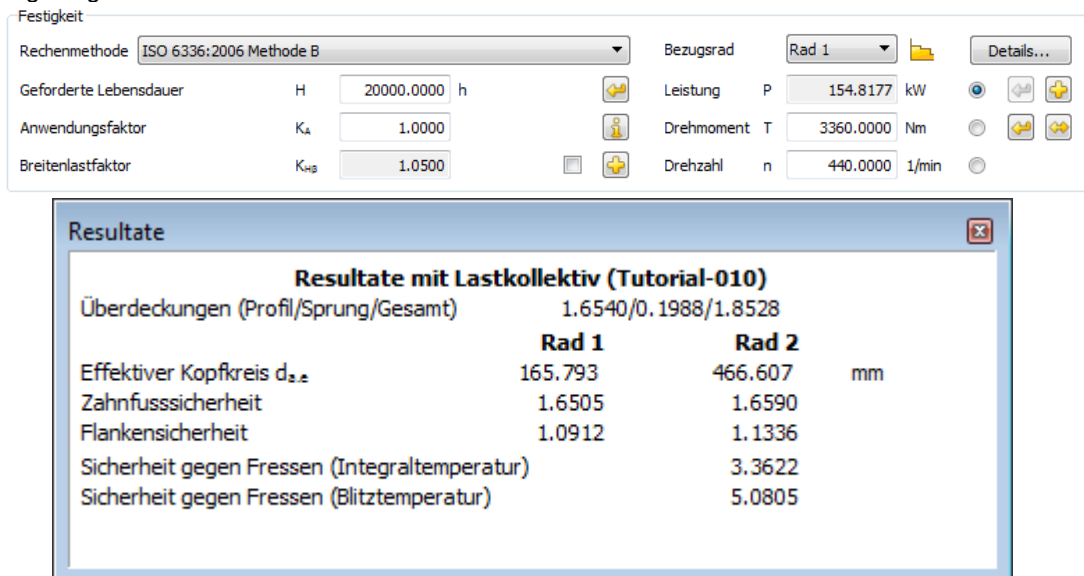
Festigkeit

Rechenmethode ISO 6336:2006 Methode B

Bezugsrad Rad 1

Details...

Geforderte Lebensdauer H 20000.0000 h

Leistung P 154.8177 kW

Anwendungsfaktor $K_A$ 1.0000

Drehmoment T 3360.0000 Nm

Breitenlastfaktor $K_{H\beta}$ 1.0500

Drehzahl n 440.0000 1/min

Resultate

Resultate mit Lastkollektiv (Tutorial-010)

| | Rad 1 | Rad 2 | |
|---|---|---|---|
| Überdeckungen (Profil/Sprung/Gesamt) | 1.6540/0.1988/1.8528 | | |
| Effektiver Kopfkreis $d_{a.e}$ | 165.793 | 466.607 | mm |
| Zahnfussicherheit | 1.6505 | 1.6590 | |
| Flankensicherheit | 1.0912 | 1.1336 | |
| Sicherheit gegen Fressen (Integraltemperatur) | | 3.3622 | |
| Sicherheit gegen Fressen (Blitztemperatur) | | 5.0805 | |